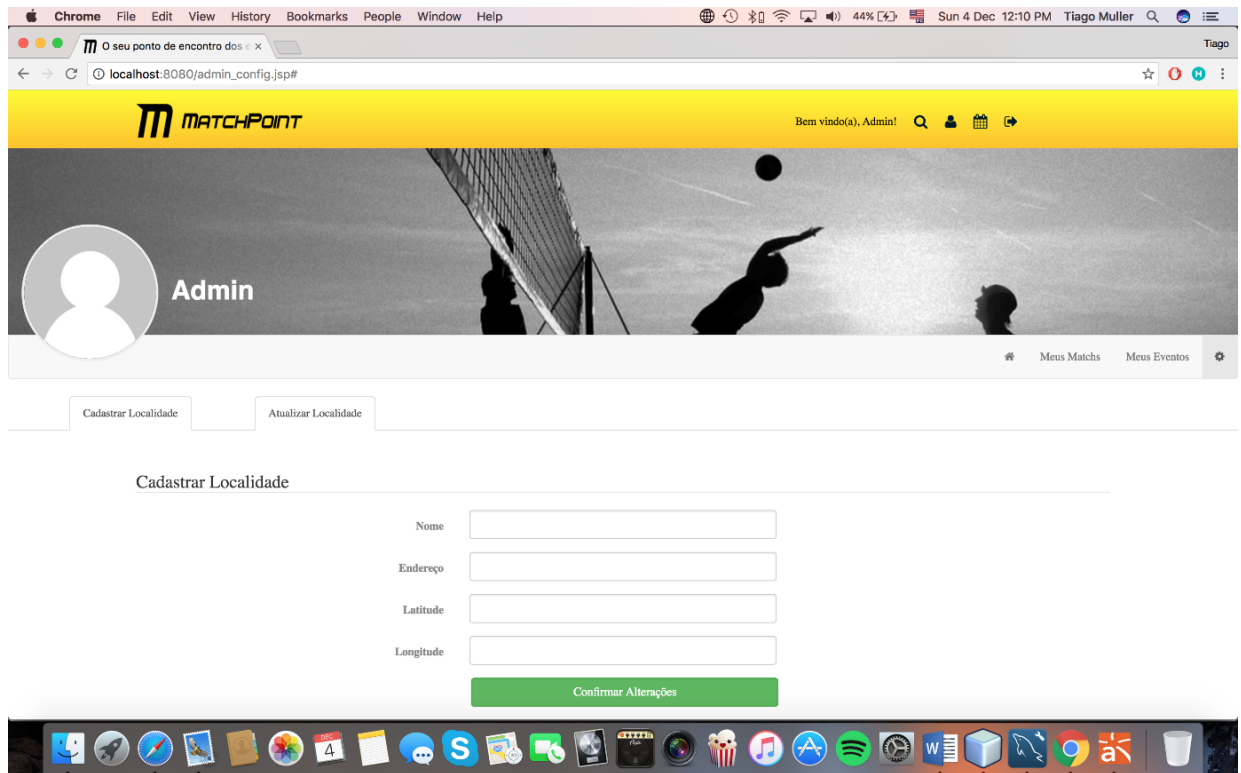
Chrome File Edit View History Bookmarks People Window Help
44% Sun 4 Dec 12:10 PM Tiago Muller
O seu ponto de encontro dos e ×
Tiago
localhost:8080/admin_config.jsp#
MATCHPOINT
Bem vindo(a), Admin!
Admin
Meus Matchs Meus Eventos
Cadastrar Localidade
Atualizar Localidade
Cadastrar Localidade
Nome
Endereço
Latitude
Longitude
Confirmar Alterações
DEC
4